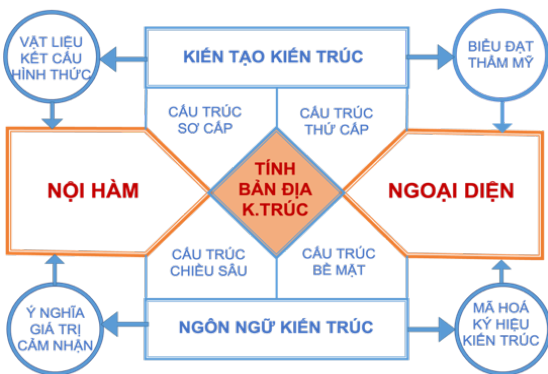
VẬT LIỆU KẾT CẤU HÌNH THỨC

KIẾN TẠO KIẾN TRÚC

BIỂU ĐẠT THẨM MỸ

CẤU TRÚC SƠ CẤP

CẤU TRÚC THỨ CẤP

NỘI HÀM

TÍNH BẢN ĐỊA K.TRÚC

NGOẠI DIỆN

CẤU TRÚC CHIỀU SÂU

CẤU TRÚC BỀ MẶT

Ý NGHĨA GIÁ TRỊ CẢM NHẬN

NGÔN NGỮ KIẾN TRÚC

MÃ HOÁ KÝ HIỆU KIẾN TRÚC